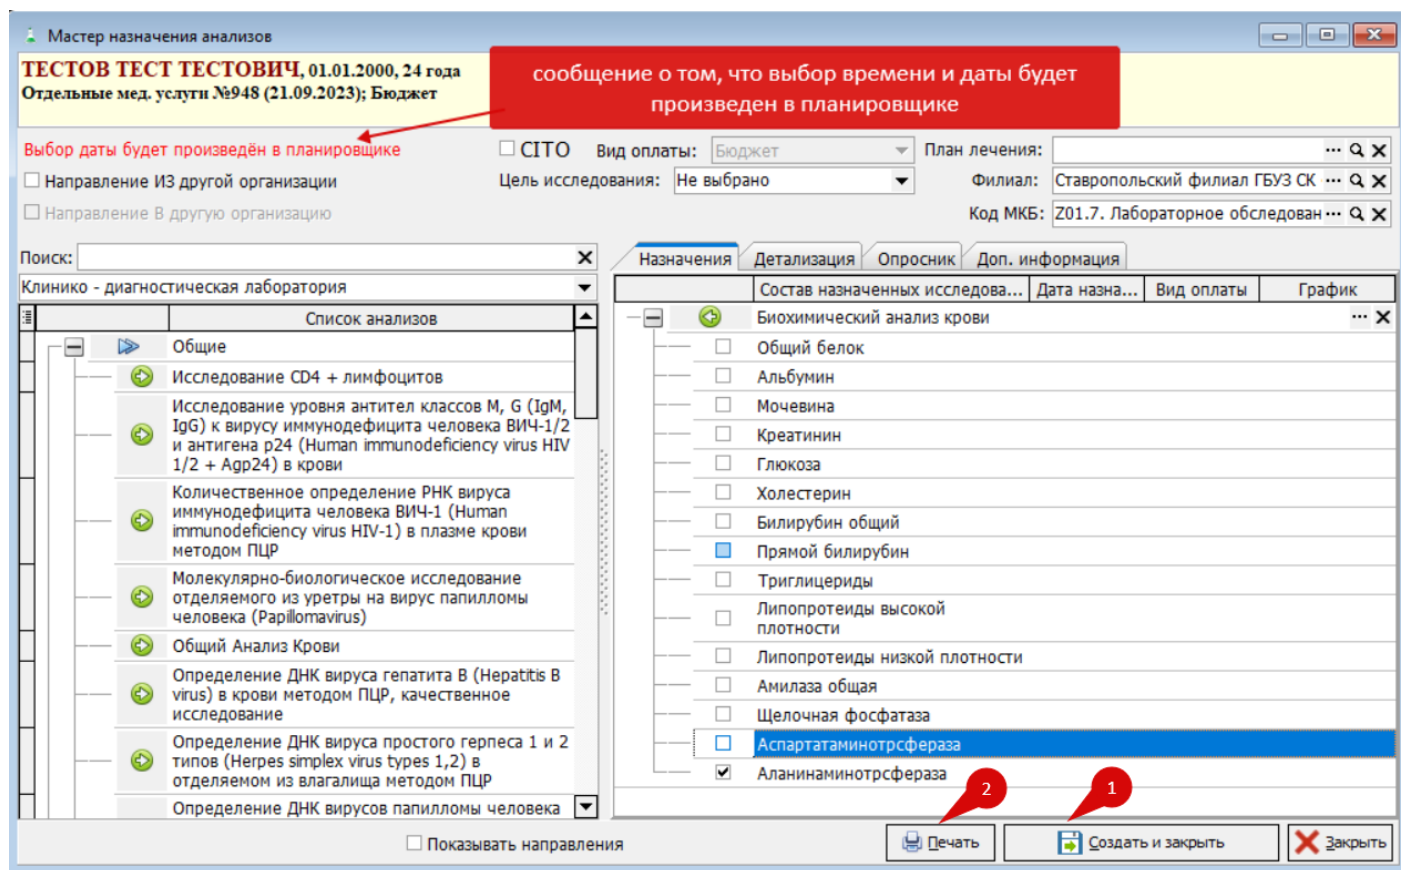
Мастер назначения анализов

ТЕСТОВ ТЕСТ ТЕСТОВИЧ, 01.01.2000, 24 года
Отдельные мед. услуги №948 (21.09.2023); Бюджет

сообщение о том, что выбор времени и даты будет произведен в планировщике

Выбор даты будет произведён в планировщике
Направление ИЗ другой организации
Направление В другую организацию

CITO
Вид оплаты: Бюджет
Цель исследования: Не выбрано
План лечения:
Филиал: Ставропольский филиал ГБУЗ СК
Код МКБ: Z01.7. Лабораторное обследован

Поиск:
Клинико - диагностическая лаборатория

| Список анализов |
|---|
| Общие |
| Исследование CD4 + лимфоцитов |
| Исследование уровня антител классов M, G (IgM, IgG) к вирусу иммунодефицита человека ВИЧ-1/2 и антигена p24 (Human immunodeficiency virus HIV 1/2 + Agp24) в крови |
| Количественное определение РНК вируса иммунодефицита человека ВИЧ-1 (Human immunodeficiency virus HIV-1) в плазме крови методом ПЦР |
| Молекулярно-биологическое исследование отделяемого из уретры на вирус папилломы человека (Papillomavirus) |
| Общий Анализ Крови |
| Определение ДНК вируса гепатита B (Hepatitis B virus) в крови методом ПЦР, качественное исследование |
| Определение ДНК вируса простого герпеса 1 и 2 типов (Herpes simplex virus types 1,2) в отделяемом из влагалища методом ПЦР |
| Определение ДНК вирусов папилломы человека |

Назначения | Детализация | Опросник | Доп. информация

| Состав назначенных исследова... | Дата назна... | Вид оплаты | График |
|---|---|---|---|
| Биохимический анализ крови | | | |
| Общий белок | | | |
| Альбумин | | | |
| Мочевина | | | |
| Креатинин | | | |
| Глюкоза | | | |
| Холестерин | | | |
| Билирубин общий | | | |
| Прямой билирубин | | | |
| Триглицериды | | | |
| Липопротеиды высокой плотности | | | |
| Липопротеиды низкой плотности | | | |
| Амилаза общая | | | |
| Щелочная фосфатаза | | | |
| Аспартатаминотрсфераза | | | |
| Аланинаминотрсфераза | | | |

Показывать направления
2
1
Печать
Создать и закрыть
Закрыть